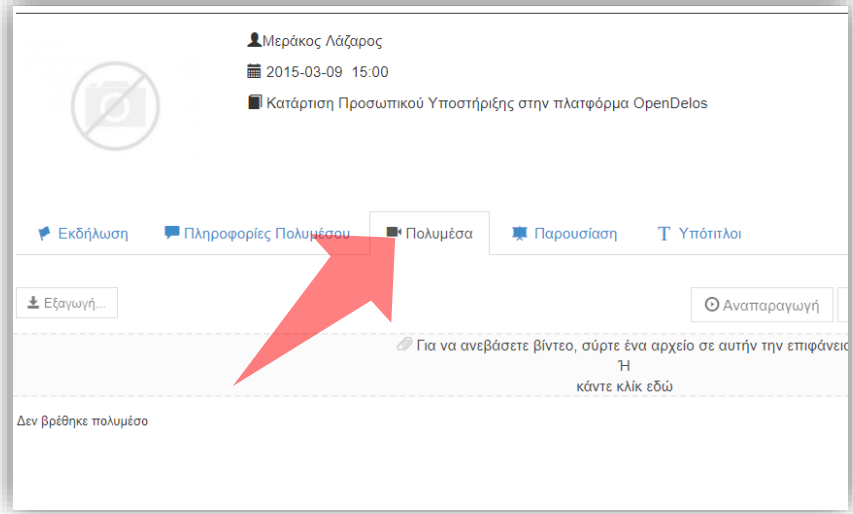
Μεράκος Λάζαρος

2015-03-09 15:00

Κατάρτιση Προσωπικού Υποστήριξης στην πλατφόρμα OpenDelos

Εκδήλωση | Πληροφορίες Πολυμέσου | Πολυμέσα | Παρουσίαση | Υπότιτλοι

Εξαγωγή...

Αναπαραγωγή

Για να ανεβάσετε βίντεο, σύρτε ένα αρχείο σε αυτήν την επιφάνει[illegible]
Ή
κάντε κλίκ εδώ

Δεν βρέθηκε πολυμέσο